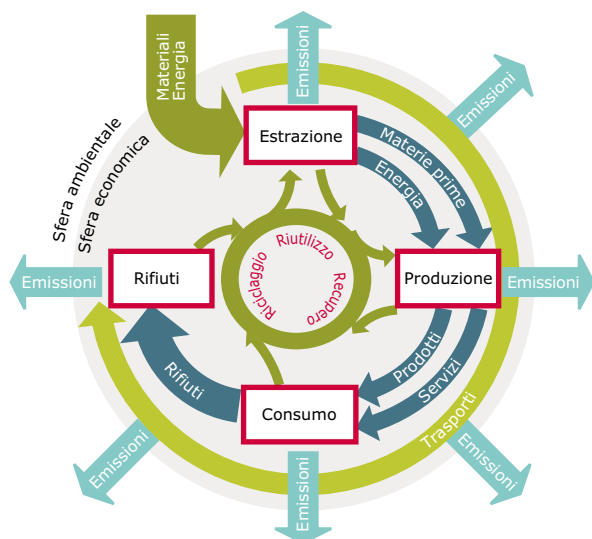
Materiali
Energia

Emissioni

Emissioni

Sfera ambientale
Sfera economica

Estrazione

Materie prime
Energia

Riutilizzo
Recupero
Riciclaggio

Emissioni

Rifiuti

Produzione

Emissioni

Rifiuti

Prodotti
Servizi

Consumo

Trasporti

Emissioni

Emissioni

Emissioni